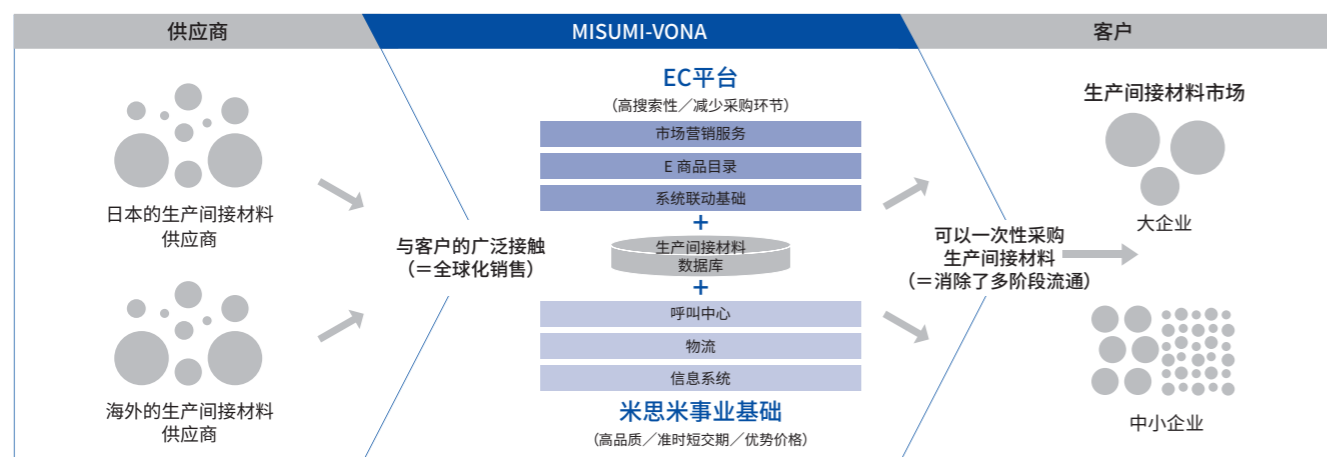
供应商

MISUMI-VONA

客户

EC平台
（高搜索性／减少采购环节）

市场营销服务
E 商品目录
系统联动基础
+
生产间接材料
数据库
+
呼叫中心
物流
信息系统

米思米事业基础
（高品质／准时短交期／优势价格）

日本的生产间接材料
供应商

海外的生产间接材料
供应商

与客户的广泛接触
（＝全球化销售）

可以一次性采购
生产间接材料
（＝消除了多阶段流通）

生产间接材料市场

大企业

中小企业